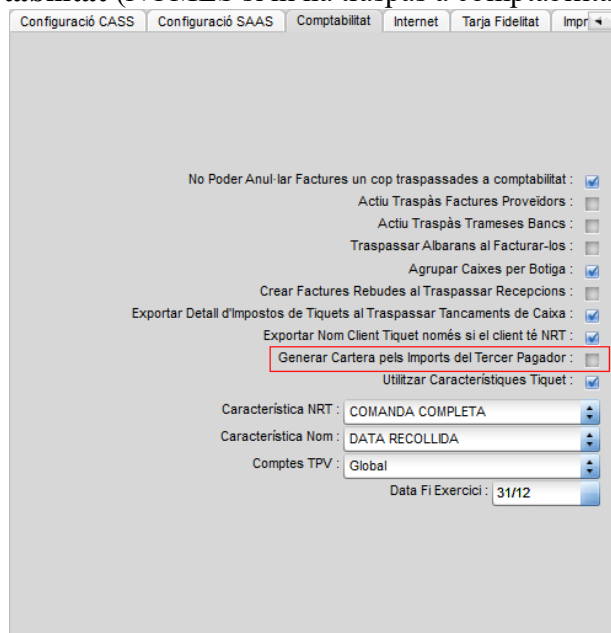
Configuració CASS | Configuració SAAS | Comptabilitat | Internet | Tarja Fidelitat | Impr

No Poder Anul·lar Factures un cop traspassades a comptabilitat :
Actiu Traspàs Factures Proveïdors :
Actiu Traspàs Trameses Bancs :
Traspassar Albarans al Facturar-los :
Agrupar Caixes per Botiga :
Crear Factures Rebudes al Traspassar Recepcions :
Exportar Detall d'Impostos de Tiquets al Traspassar Tancaments de Caixa :
Exportar Nom Client Tiquet només si el client té NRT :
Generar Cartera pels Imports del Tercer Pagador :
Utilitzar Característiques Tiquet :

Característica NRT : COMANDA COMPLETA
Característica Nom : DATA RECOLLIDA
Comptes TPV : Global
Data Fi Exercici : 31/12